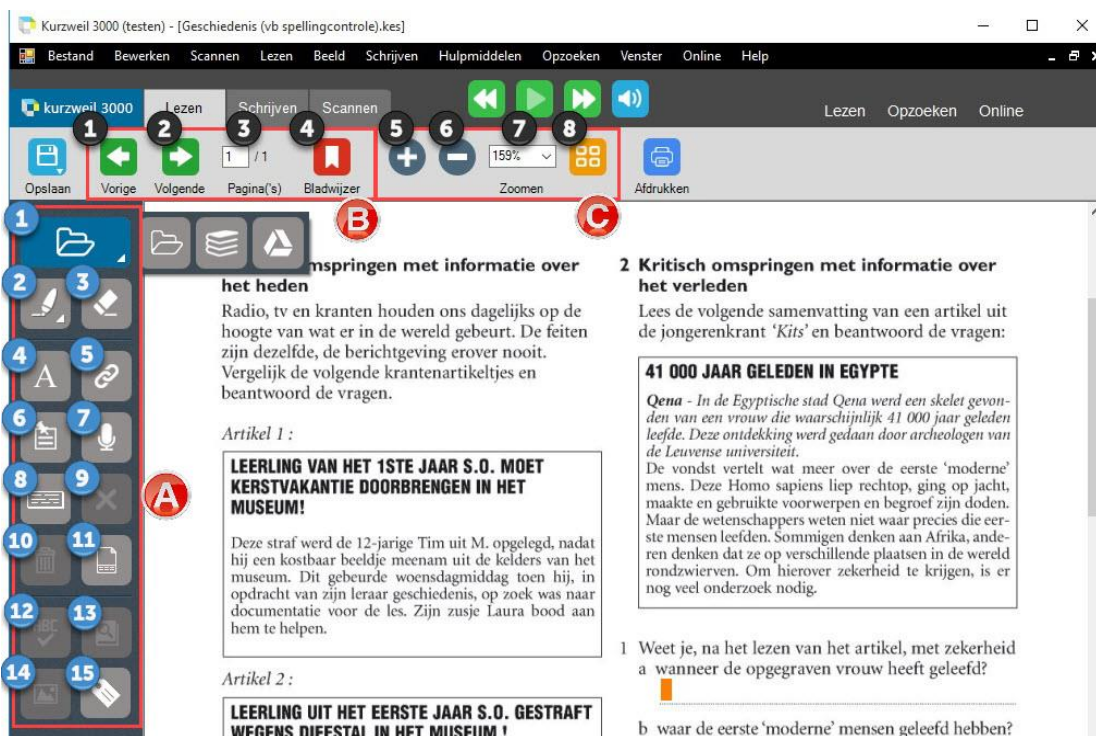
Kurzweil 3000 (testen) - [Geschiedenis (vb spellingcontrole).kes]

Bestand Bewerken Scannen Lezen Beeld Schrijven Hulpmiddelen Opzoeken Venster Online Help

kurzweil 3000 Lezen Schrijven Scannen

Lezen Opzoeken Online

Opslaan 1 Vorige 2 Volgende 3 1 / 1 Pagina('s) 4 Bladwijzer B 5 6 7 159% 8 Zoomen C Afdrukken

1 2 3 4 5 6 7 8 9 A 10 11 12 13 14 15

omspringen met informatie over het heden

Radio, tv en kranten houden ons dagelijks op de hoogte van wat er in de wereld gebeurt. De feiten zijn dezelfde, de berichtgeving erover nooit. Vergelijk de volgende krantenartikeltjes en beantwoord de vragen.

Artikel 1 :

LEERLING VAN HET 1STE JAAR S.O. MOET KERSTVAKANTIE DOORBRENGEN IN HET MUSEUM!

Deze straf werd de 12-jarige Tim uit M. opgelegd, nadat hij een kostbaar beeldje meenam uit de kelders van het museum. Dit gebeurde woensdagmiddag toen hij, in opdracht van zijn leraar geschiedenis, op zoek was naar documentatie voor de les. Zijn zusje Laura bood aan hem te helpen.

Artikel 2 :

LEERLING UIT HET EERSTE JAAR S.O. GESTRAFT WEGENS DIEFSTAL IN HET MUSEUM !

2 Kritisch omspringen met informatie over het verleden

Lees de volgende samenvatting van een artikel uit de jongerenkrant 'Kits' en beantwoord de vragen:

41 000 JAAR GELEDEN IN EGYPTE

Qena - In de Egyptische stad Qena werd een skelet gevonden van een vrouw die waarschijnlijk 41 000 jaar geleden leefde. Deze ontdekking werd gedaan door archeologen van de Leuvense universiteit.
De vondst vertelt wat meer over de eerste 'moderne' mens. Deze Homo sapiens liep rechtop, ging op jacht, maakte en gebruikte voorwerpen en begroef zijn doden. Maar de wetenschappers weten niet waar precies die eerste mensen leefden. Sommigen denken aan Afrika, anderen denken dat ze op verschillende plaatsen in de wereld rondzwierven. Om hierover zekerheid te krijgen, is er nog veel onderzoek nodig.

1 Weet je, na het lezen van het artikel, met zekerheid
a wanneer de opgegraven vrouw heeft geleefd?

b waar de eerste 'moderne' mensen geleefd hebben?